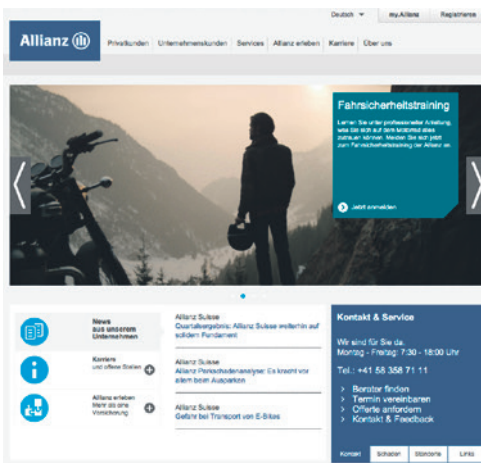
Deutsch ▾ my.Allianz Registrieren

Allianz

Privatkunden Unternehmenskunden Services Allianz erleben Karriere Über uns

Fahrsicherheitstraining

Lernen Sie unter professioneller Anleitung, was Sie sich auf dem Motorrad alles zutrauen können. Melden Sie sich jetzt zum Fahrsicherheitstraining der Allianz an.

Jetzt anmelden

News aus unserem Unternehmen

Karriere und offene Stellen

Allianz erleben Mehr als eine Versicherung

Allianz Suisse
Quartalsergebnis: Allianz Suisse weiterhin auf soliden Fundament

Allianz Suisse
Allianz Parkschadenanalyse: Es kracht vor allem beim Ausparken

Allianz Suisse
Gefahr bei Transport von E-Bikes

Kontakt & Service

Wir sind für Sie da.
Montag - Freitag: 7:30 - 18:00 Uhr

Tel.: +41 58 358 71 11

> Berater finden
> Termin vereinbaren
> Offerte anfordern
> Kontakt & Feedback

Kontakt Schaden Standorte Links